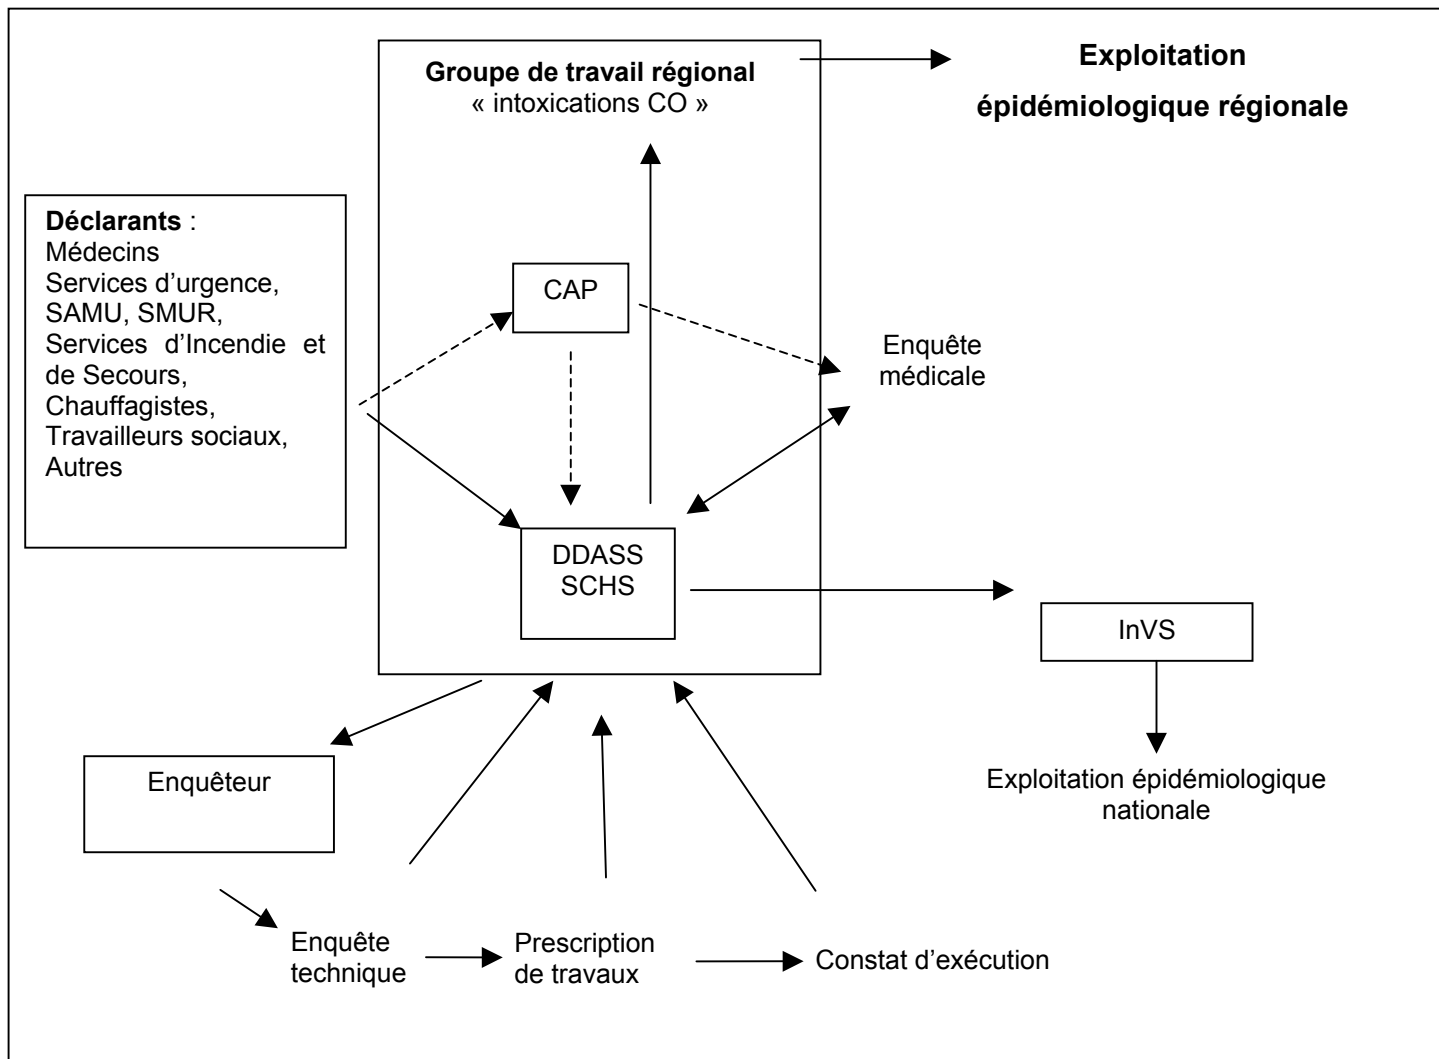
**Groupe de travail régional**
« intoxications CO »

**Exploitation épidémiologique régionale**

**Déclarants** :
Médecins
Services d'urgence,
SAMU, SMUR,
Services d'Incendie et de Secours,
Chauffagistes,
Travailleurs sociaux,
Autres

CAP

Enquête médicale

DDASS
SCHS

InVS

Exploitation épidémiologique nationale

Enquêteur

Enquête technique

Prescription de travaux

Constat d'exécution